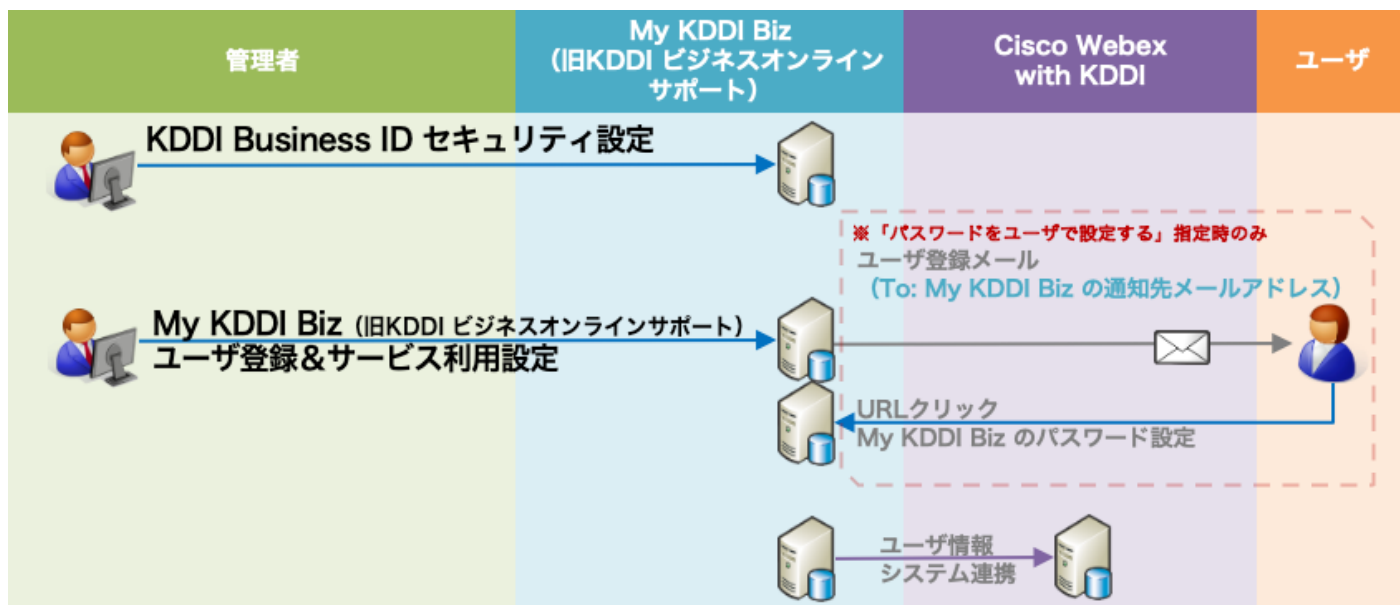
管理者

My KDDI Biz (旧KDDI ビジネスオンラインサポート)

Cisco Webex with KDDI

ユーザ

KDDI Business ID セキュリティ設定

※「パスワードをユーザで設定する」指定時のみ
ユーザ登録メール
(To: My KDDI Biz の通知先メールアドレス)

My KDDI Biz (旧KDDI ビジネスオンラインサポート)
ユーザ登録&サービス利用設定

URLクリック
My KDDI Biz のパスワード設定

ユーザ情報
システム連携